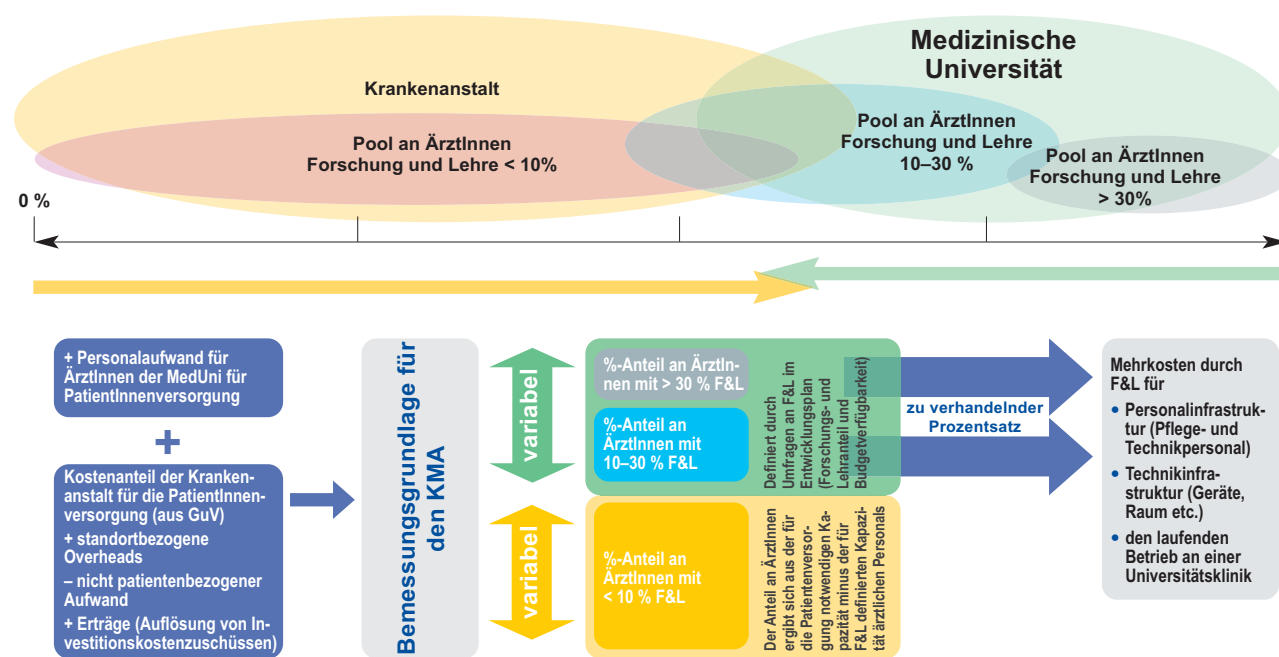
Medizinische Universität

Krankenanstalt

Pool an ÄrztInnen Forschung und Lehre < 10%

Pool an ÄrztInnen Forschung und Lehre 10–30 %

Pool an ÄrztInnen Forschung und Lehre > 30%

0 %

+ Personalaufwand für ÄrztInnen der MedUni für PatientInnenversorgung

+

Kostenanteil der Krankenanstalt für die PatientInnenversorgung (aus GuV)
+ standortbezogene Overheads
– nicht patientenbezogener Aufwand
+ Erträge (Auflösung von Investitionskostenzuschüssen)

Bemessungsgrundlage für den KMA

variabel

variabel

%-Anteil an ÄrztInnen mit > 30 % F&L

%-Anteil an ÄrztInnen mit 10–30 % F&L

Definiert durch Umfragen an F&L im Entwicklungsplan (Forschungs- und Lehranteil und Budgetverfügbarkeit)

%-Anteil an ÄrztInnen mit < 10 % F&L

Der Anteil an ÄrztInnen ergibt sich aus der für die Patientenversorgung notwendigen Kapazität minus der für F&L definierten Kapazität ärztlichen Personals

zu verhandelnder Prozentsatz

Mehrkosten durch F&L für
• Personalinfrastruktur (Pflege- und Technikpersonal)
• Technikinfrastruktur (Geräte, Raum etc.)
• den laufenden Betrieb an einer Universitätsklinik